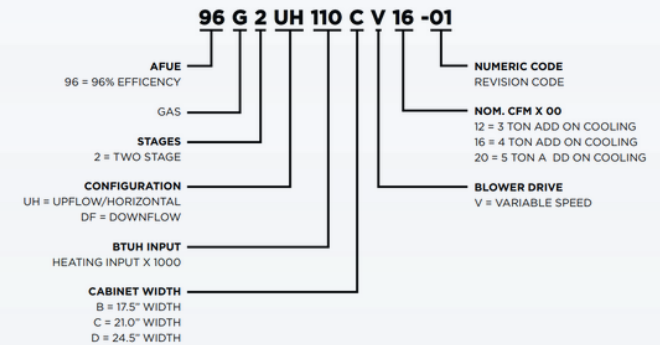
96 G 2 UH 110 C V 16 -01

AFUE
96 = 96% EFFICENCY

GAS

STAGES
2 = TWO STAGE

CONFIGURATION
UH = UPFLOW/HORIZONTAL
DF = DOWNFLOW

BTUH INPUT
HEATING INPUT X 1000

CABINET WIDTH
B = 17.5" WIDTH
C = 21.0" WIDTH
D = 24.5" WIDTH

NUMERIC CODE
REVISION CODE

NOM. CFM X 00
12 = 3 TON ADD ON COOLING
16 = 4 TON ADD ON COOLING
20 = 5 TON A DD ON COOLING

BLOWER DRIVE
V = VARIABLE SPEED